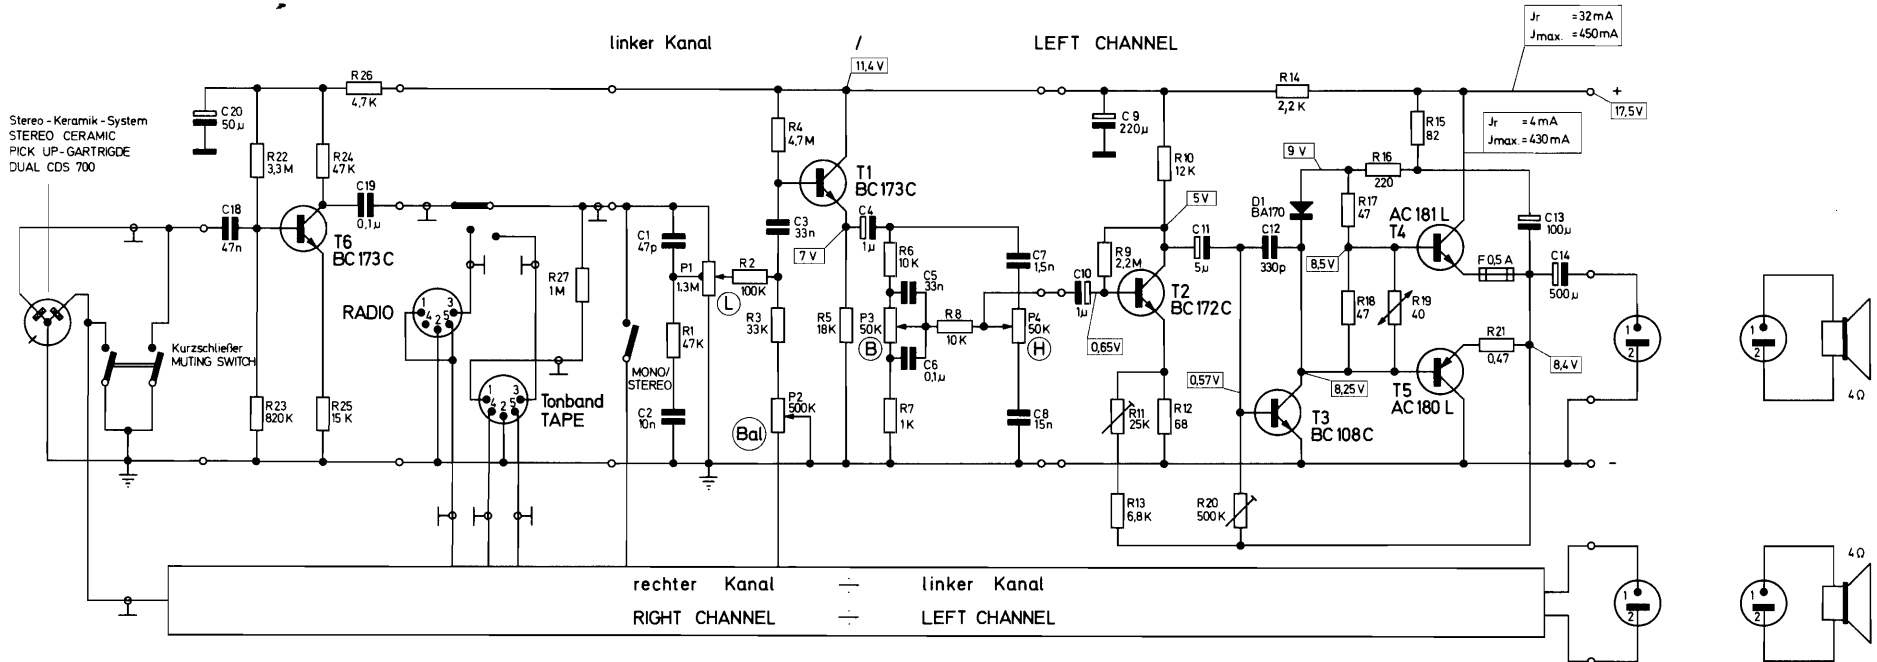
linker Kanal / LEFT CHANNEL

Jr = 32 mA
Jmax. = 450 mA

11,4 V

+ 17,5 V

Stereo - Keramik - System
STEREO CERAMIC
PICK UP - GARTRIGDE
DUAL CDS 700

C 20 50μ
R 26 4,7 K
R 22 3,3 M
R 24 47 K
C 19 0,1μ
C 18 47n
T6 BC 173 C
R 23 820 K
R 25 15 K

Kurzschließer
MUTING SWITCH

RADIO
1 4 2 5 3

Tonband
TAPE
1 4 2 5 3

R 27 1M

C1 47p
P1 1,3 M
R2 100K
L
R1 47K
MONO/STEREO
C2 10n

R4 4,7 M
T1 BC 173C
C3 33n
7 V
C4 1μ
R3 33K
R5 18K
P2 500K
Bal

R6 10 K
C5 33n
P3 50K
B
R8 10 K
C6 0,1μ
R7 1K

C7 1,5n
P4 50K
H
C8 15n

C 9 220μ
R 10 12 K
5 V
C10 1μ
R9 2,2 M
0,65 V
T2 BC 172 C
C 11 5μ
C 12 330p
R 11 25 K
R 12 68
R 13 6,8 K
0,57 V

R 14 2,2 K
D1 BA 170
9 V
R 16 220
R 17 47
R 15 82
Jr = 4 mA
Jmax. = 430 mA
AC 181 L T4
8,5 V
R 18 47
R 19 40
T3 BC 108 C
8,25 V
T5 AC 180 L
R 20 500 K
R 21 0,47
8,4 V
C 13 100μ
F 0,5 A
C 14 500μ

-

1 2
1 2
4 Ω

rechter Kanal ÷ linker Kanal
RIGHT CHANNEL ÷ LEFT CHANNEL

1 2
1 2
4 Ω